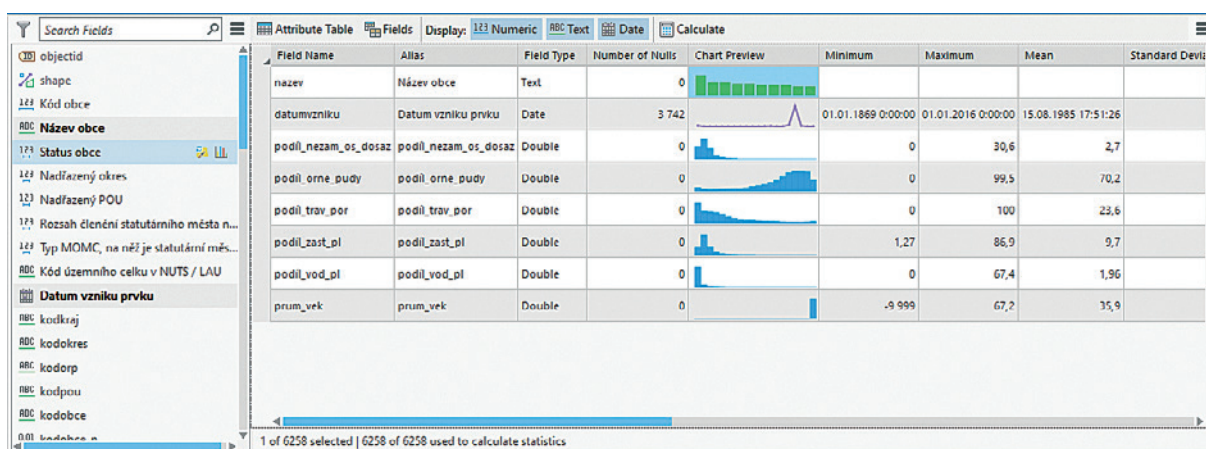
Search Fields

objectid
shape
Kód obce
Název obce
Status obce
Nadřazený okres
Nadřazený POU
Rozsah členění statutárního města n...
Typ MOMC, na něž je statutární měs...
Kód územního celku v NUTS / LAU
Datum vzniku prvku
kodkraj
kodokres
kodorp
kodpou
kodobce
kodobce_n

Attribute Table  Fields  Display: Numeric  Text  Date  Calculate

| Field Name | Alias | Field Type | Number of Nulls | Chart Preview | Minimum | Maximum | Mean | Standard Devia |
|---|---|---|---|---|---|---|---|---|
| nazev | Název obce | Text | 0 | | | | | |
| datumvzniku | Datum vzniku prvku | Date | 3 742 | | 01.01.1869 0:00:00 | 01.01.2016 0:00:00 | 15.08.1985 17:51:26 | |
| podil_nezam_os_dosaz | podil_nezam_os_dosaz | Double | 0 | | 0 | 30,6 | 2,7 | |
| podil_orne_pudy | podil_orne_pudy | Double | 0 | | 0 | 99,5 | 70,2 | |
| podil_trav_por | podil_trav_por | Double | 0 | | 0 | 100 | 23,6 | |
| podil_zast_pl | podil_zast_pl | Double | 0 | | 1,27 | 86,9 | 9,7 | |
| podil_vod_pl | podil_vod_pl | Double | 0 | | 0 | 67,4 | 1,96 | |
| prum_vek | prum_vek | Double | 0 | | -9 999 | 67,2 | 35,9 | |

1 of 6258 selected | 6258 of 6258 used to calculate statistics